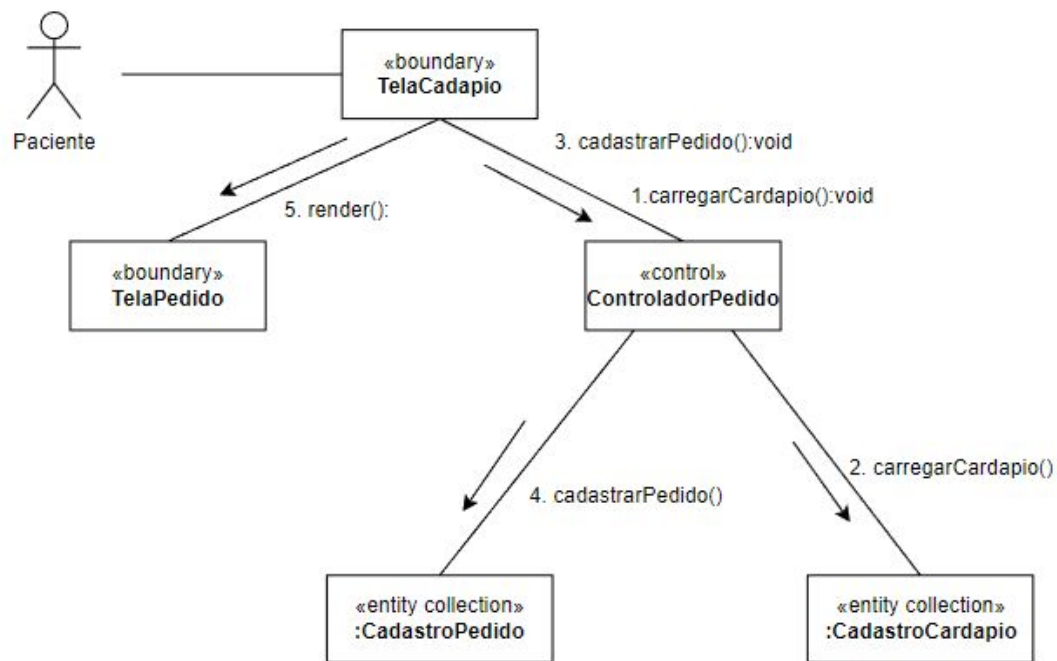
Paciente

«boundary»
TelaCadapio

3. cadastrarPedido():void

1.carregarCardapio():void

5. render():

«boundary»
TelaPedido

«control»
ControladorPedido

2. carregarCardapio()

4. cadastrarPedido()

«entity collection»
:CadastroPedido

«entity collection»
:CadastroCardapio